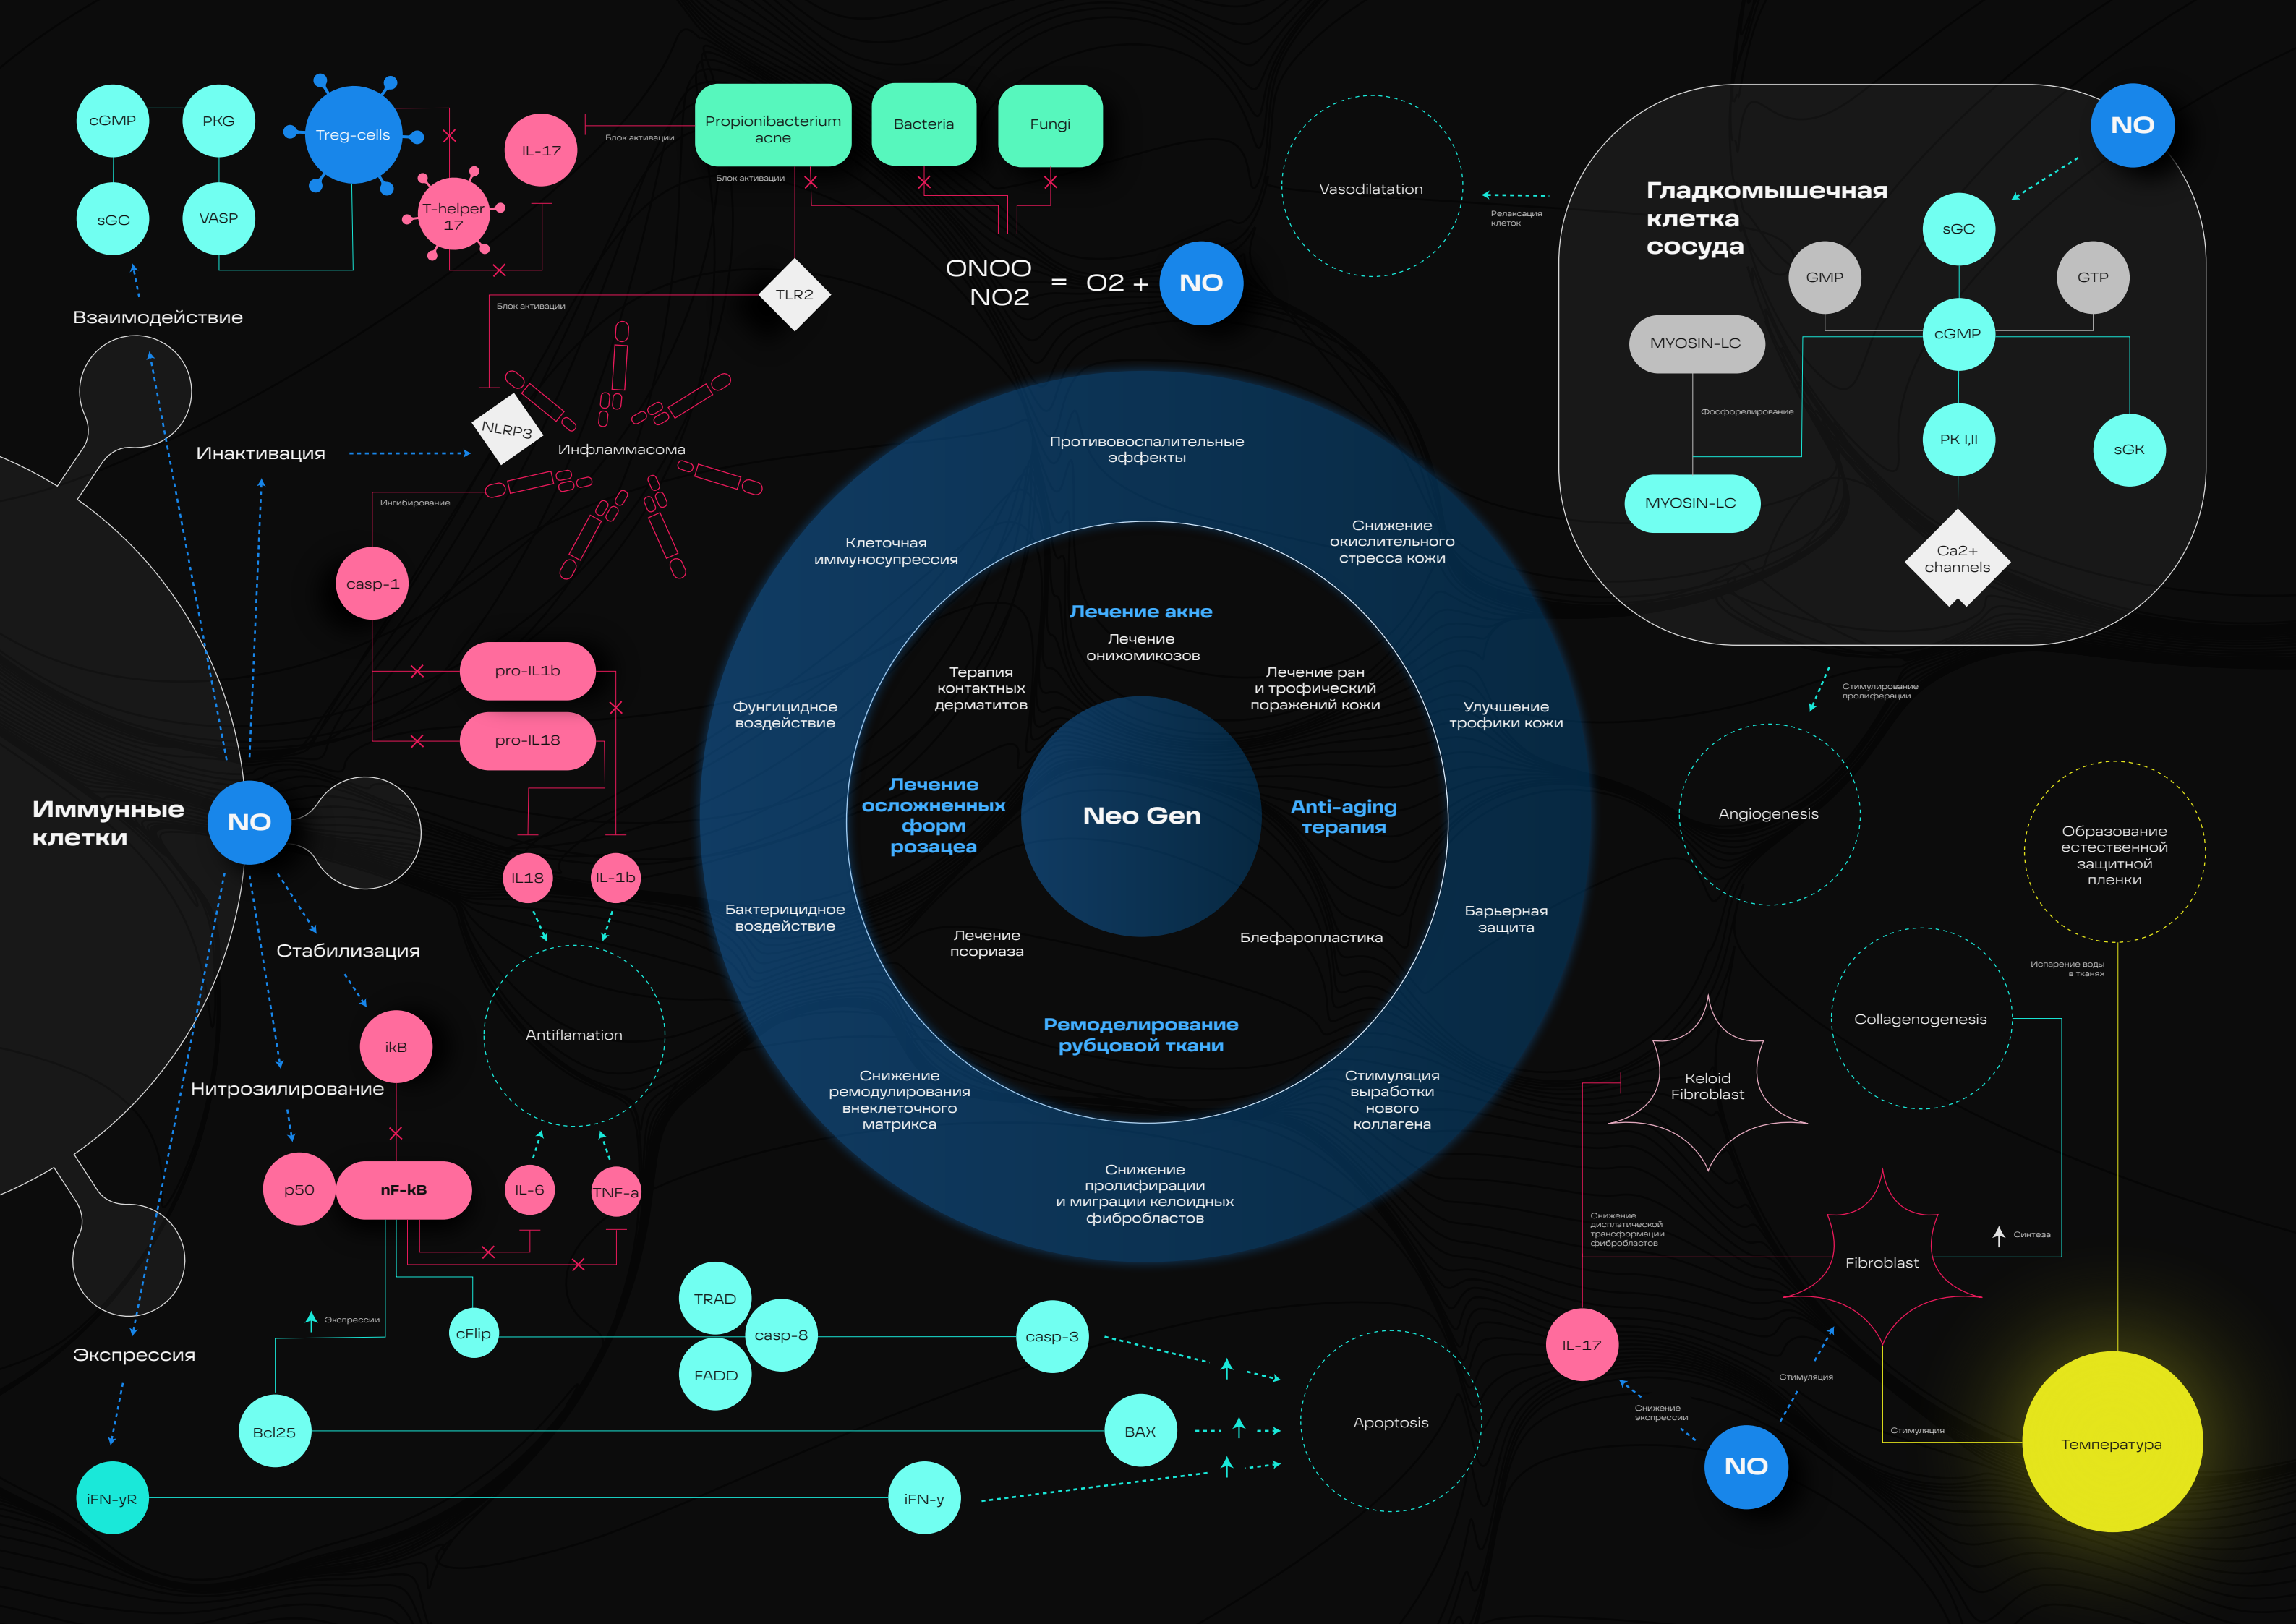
cGMP
PKG
sGC
VASP
Treg-cells
T-helper 17
IL-17
Блок активации
Propionibacterium acne
Bacteria
Fungi
Блок активации
ONOO
NO2
= O2 + NO
TLR2
Блок активации
Взаимодействие
NLRP3
Инфламмасома
Инактивация
Ингибирование
casp-1
pro-IL1b
pro-IL18
IL18
IL-1b
Иммунные клетки
NO
Стабилизация
ikB
Antiflamation
Нитрозилирование
p50
nF-kB
IL-6
TNF-a
Экспрессии
cFlip
TRAD
casp-8
FADD
casp-3
Bcl25
BAX
Apoptosis
Экспрессия
iFN-yR
iFN-y

Vasodilatation
Релаксация клеток
Гладкомышечная клетка сосуда
NO
sGC
GMP
GTP
cGMP
MYOSIN-LC
Фосфорелирование
PK I,II
sGK
MYOSIN-LC
Ca2+ channels

Противовоспалительные эффекты
Клеточная иммуносупрессия
Снижение окислительного стресса кожи
Лечение акне
Лечение онихомикозов
Терапия контактных дерматитов
Лечение ран и трофический поражений кожи
Фунгицидное воздействие
Улучшение трофики кожи
Лечение осложненных форм розацеа
Neo Gen
Anti-aging терапия
Бактерицидное воздействие
Барьерная защита
Лечение псориаза
Блефаропластика
Ремоделирование рубцовой ткани
Снижение ремодулирования внеклеточного матрикса
Стимуляция выработки нового коллагена
Снижение пролифирации и миграции келоидных фибробластов

Стимулирование пролиферации
Angiogenesis
Образование естественной защитной пленки
Испарение воды в тканях
Collagenogenesis
Keloid Fibroblast
Снижение дисплатической трансформации фибробластов
Синтеза
Fibroblast
IL-17
Стимуляция
Снижение экспрессии
NO
Стимуляция
Температура